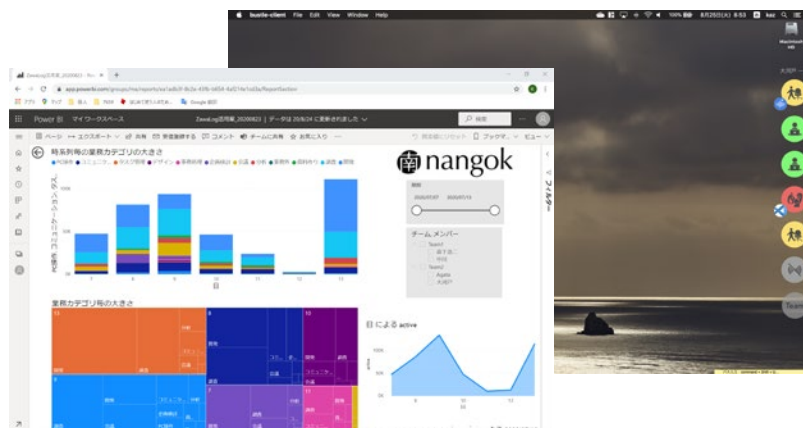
bustle-client File Edit View Window Help

Macintosh HD

Power BI マイ ワークスペース

app.powerbi.com/groups/me/reports

時系列毎の業務カテゴリの大きさ

日

業務カテゴリ毎の大きさ

日による active

nangok

チーム メンバー

フィルター